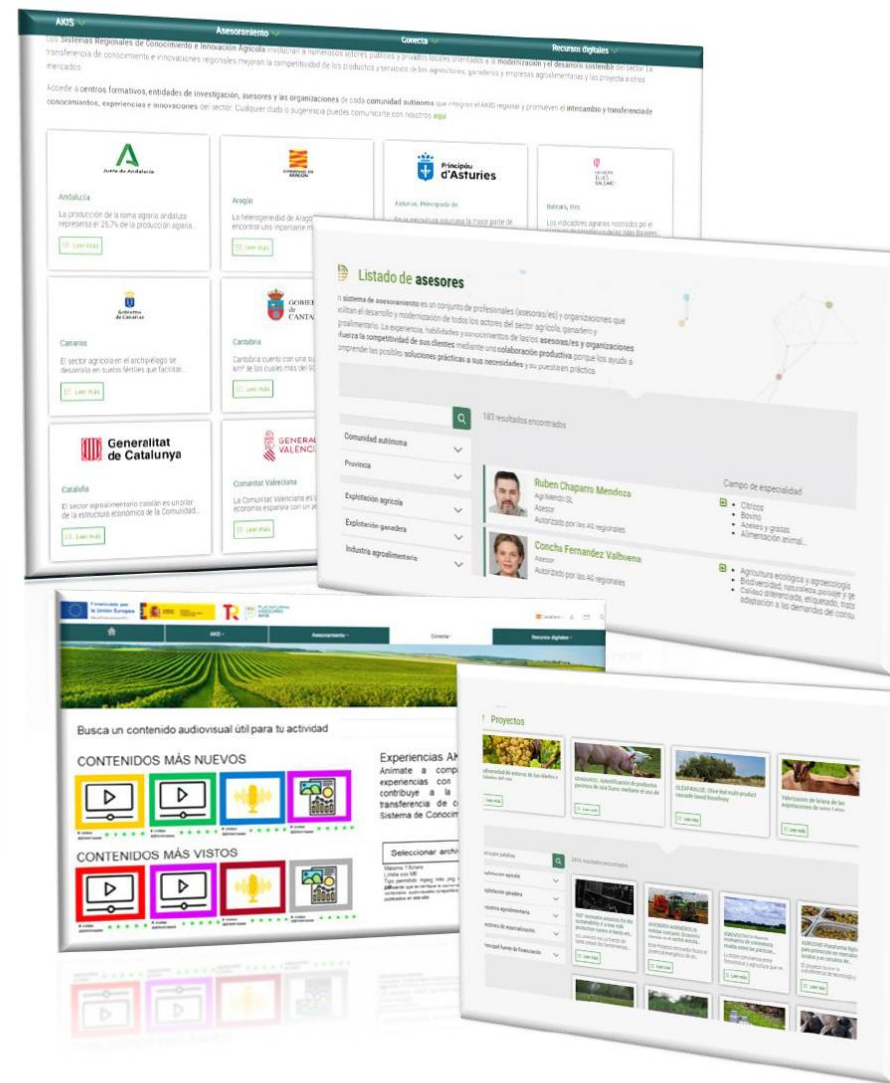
AKIS Asesoramiento Conecta Recursos digitales

Los Sistemas Regionales de Conocimiento e Innovación Agrícola involucran a numerosos actores públicos y privados locales orientados a la modernización y el desarrollo sostenible del sector. La transferencia de conocimiento e innovaciones regionales mejoran la competitividad de los productos y servicios de los agricultores, ganaderos y empresas agroalimentarias y las proyecta a otros mercados.

Accede a centros formativos, entidades de investigación, asesores y las organizaciones de cada comunidad autónoma que integran el AKIS regional y promueven el intercambio y transferencia de conocimientos, experiencias e innovaciones del sector. Cualquier duda o sugerencia puedes comunicarte con nosotros aquí

Junta de Andalucía
Andalucía
La producción de la rama agraria andaluza representa el 25,7% de la producción agraria...
Leer más

Aragón
La heterogeneidad de Aragón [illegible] encontrar una importante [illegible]
Leer más

Principáu d'Asturies
Asturias, Principado de

Illes Balears

Gobierno de Canarias
Canarias
El sector agrícola en el archipiélago se desarrolla en suelos fértiles que facilitan...
Leer más

Gobierno de Cantabria
Cantabria
Cantabria cuenta con una su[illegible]
Leer más

Generalitat de Catalunya
Cataluña
El sector agroalimentario catalán es un pilar de la estructura económica de la Comunidad...
Leer más

Generalitat Valenciana
Comunitat Valenciana
La Comunitat Valenciana es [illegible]
Leer más

Listado de asesores

El sistema de asesoramiento es un conjunto de profesionales (asesoras/es) y organizaciones que facilitan el desarrollo y modernización de todos los actores del sector agrícola, ganadero y forestal. La experiencia, habilidades y conocimientos de las/los asesoras/es y organizaciones fuerza la competitividad de sus clientes mediante una colaboración productiva porque los ayuda a emprender las posibles soluciones prácticas a sus necesidades y su puesta en práctica.

183 resultados encontrados

Comunidad autónoma
Provincia
Explotación agrícola
Explotación ganadera
Industria agroalimentaria

Ruben Chaparro Mendoza
Agri Mendo SL
Asesor
Autorizado por las AG regionales

Campo de especialidad
Cítricos
Bovino
Aceites y grasas
Alimentación animal...

Concha Fernandez Valbuena
Asesor
Autorizado por las AG regionales

Agricultura ecológica y agroecología
Biodiversidad, naturaleza, paisaje y ge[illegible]
Calidad diferenciada, etiquetado, traza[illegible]
Adaptación a las demandas del consu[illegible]

Financiado por la Unión Europea
Plataforma Asesores AKIS
Inicio AKIS Asesoramiento Conecta Recursos digitales

Busca un contenido audiovisual útil para tu actividad

CONTENIDOS MÁS NUEVOS

CONTENIDOS MÁS VISTOS

Experiencias AK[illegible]
Anímate a comp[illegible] experiencias con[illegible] contribuye a la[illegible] transferencia de c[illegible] Sistema de Conocim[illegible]

Seleccionar archi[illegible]

Proyectos

OLEAFKALIVE: Olive leaf multi product cascade-based biorefinery

Valorización de la lana de las explotaciones de ovino...

Leer más

Leer más

Leer más

Leer más

Leer más

Leer más